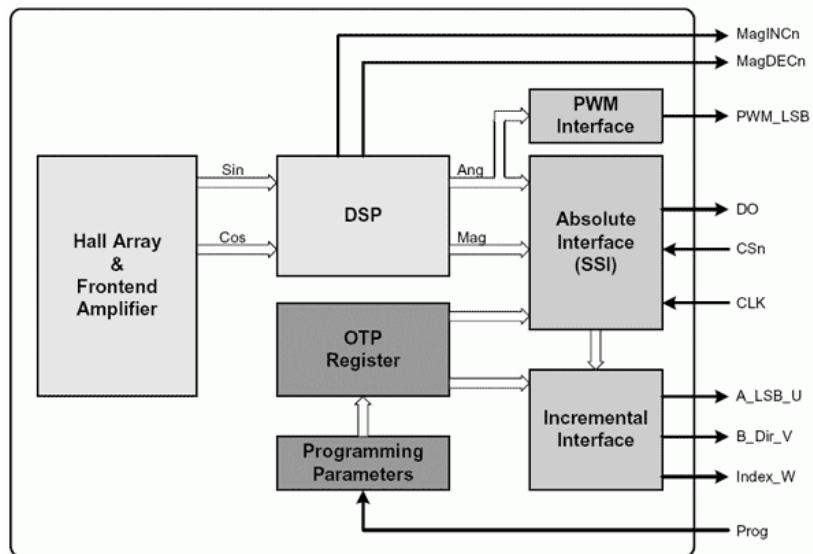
MagINCn
MagDECn
PWM Interface
PWM_LSB
Hall Array & Frontend Amplifier
Sin
Cos
DSP
Ang
Mag
Absolute Interface (SSI)
DO
CSn
CLK
OTP Register
Incremental Interface
A_LSB_U
B_Dir_V
Index_W
Programming Parameters
Prog